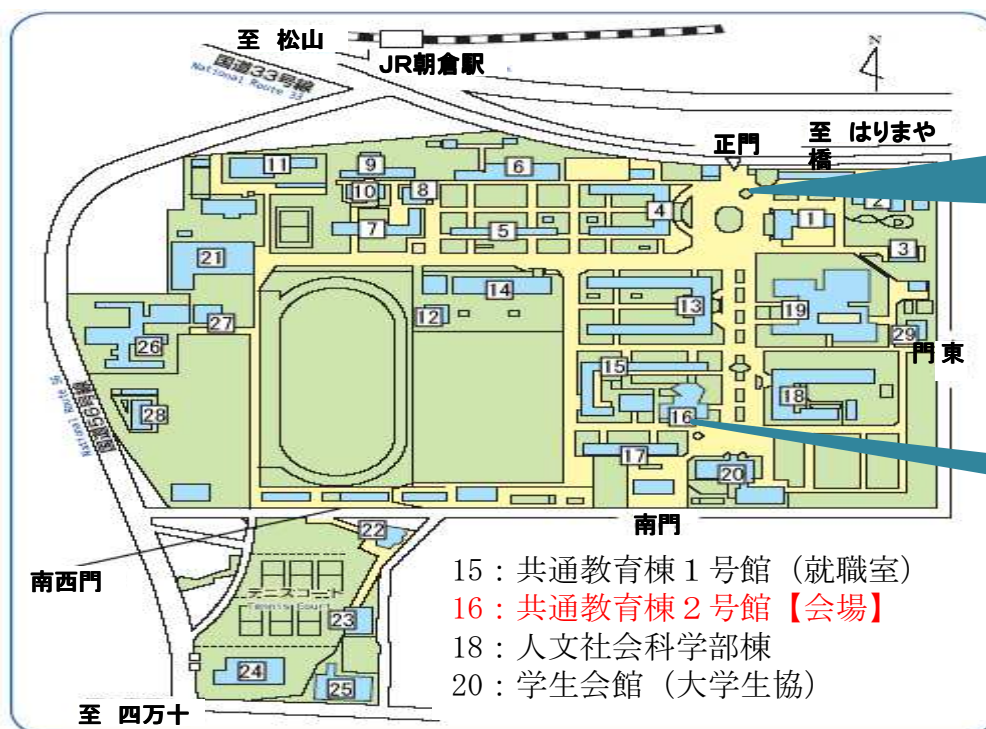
至 松山

JR朝倉駅

国道33号線
National Route 33

N

正門

至 はりまや橋

11
9
10
8
6
4
1
2
3
7
5
21
14
13
19
12
27
26
29
東門
15
18
28
16
17
20
国道56号線
National Route 56

南門

22

南西門

テニスコート
Tennis Court

23
24
25

至 四万十

15：共通教育棟１号館（就職室）
16：共通教育棟２号館【会場】
18：人文社会科学部棟
20：学生会館（大学生協）